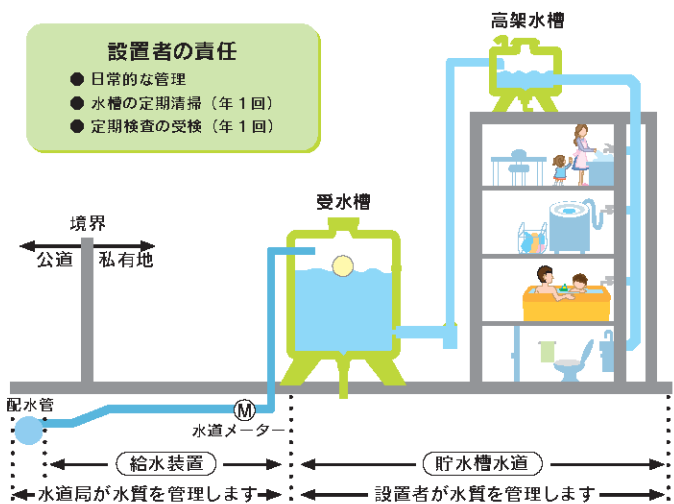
設置者の責任
● 日常的な管理
● 水槽の定期清掃（年１回）
● 定期検査の受検（年１回）

高架水槽

境界
公道
私有地

受水槽

配水管

M
水道メーター

給水装置

貯水槽水道

水道局が水質を管理します

設置者が水質を管理します